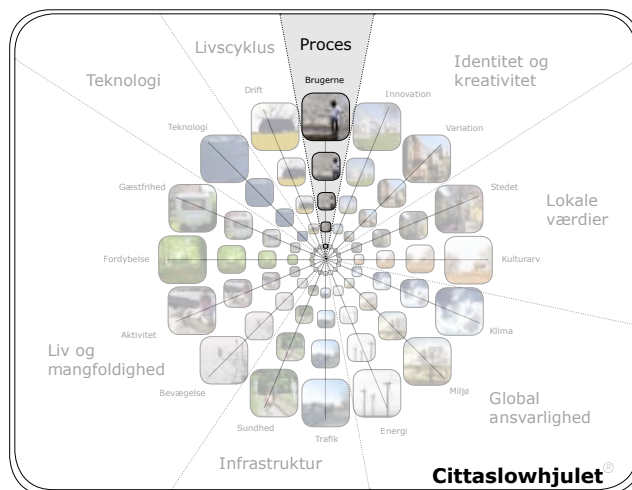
Livscyklus

Proces

Identitet og kreativitet

Teknologi

Brugerne

Drift

Innovation

Teknologi

Variation

Gæstfrihed

Stedet

Lokale værdier

Fordybelse

Kulturarv

Aktivitet

Klima

Liv og mangfoldighed

Bevægelse

Miljø

Global ansvarlighed

Sundhed

Trafik

Energi

Infrastruktur

Cittaslowhjulet®